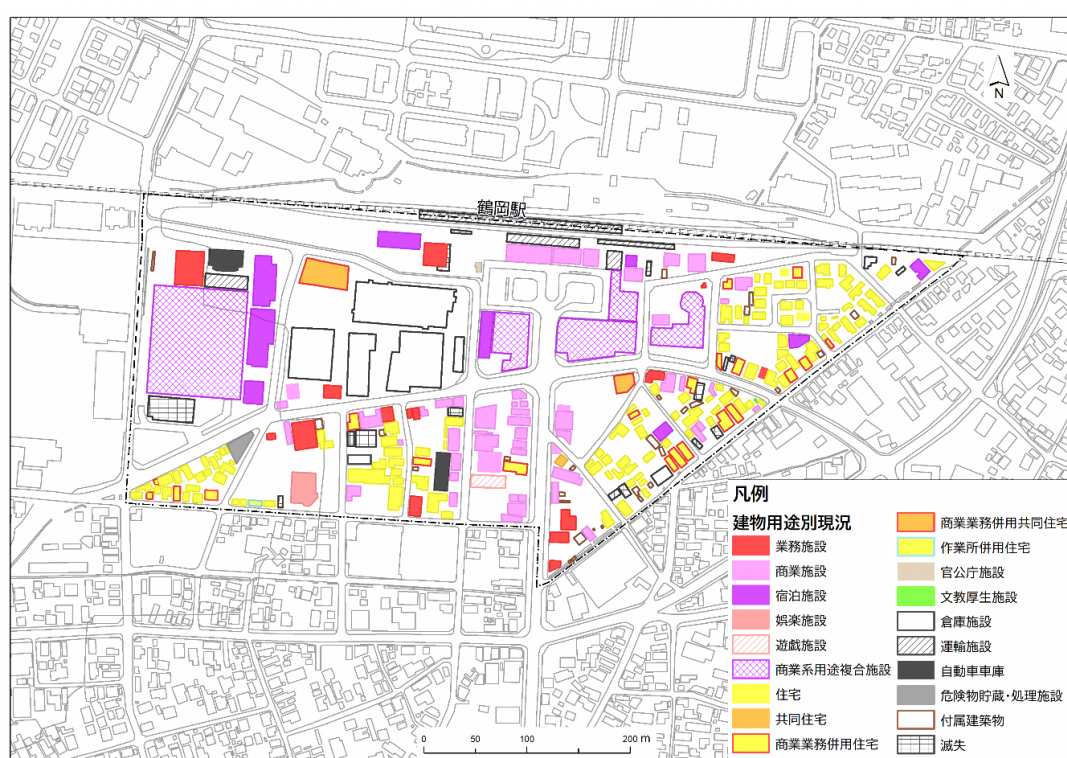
鶴岡駅

N

凡例
建物用途別現況

業務施設
商業施設
宿泊施設
娯楽施設
遊戯施設
商業系用途複合施設
住宅
共同住宅
商業業務併用住宅

商業業務併用共同住宅
作業所併用住宅
官公庁施設
文教厚生施設
倉庫施設
運輸施設
自動車車庫
危険物貯蔵・処理施設
付属建築物
滅失

0 50 100 200 m